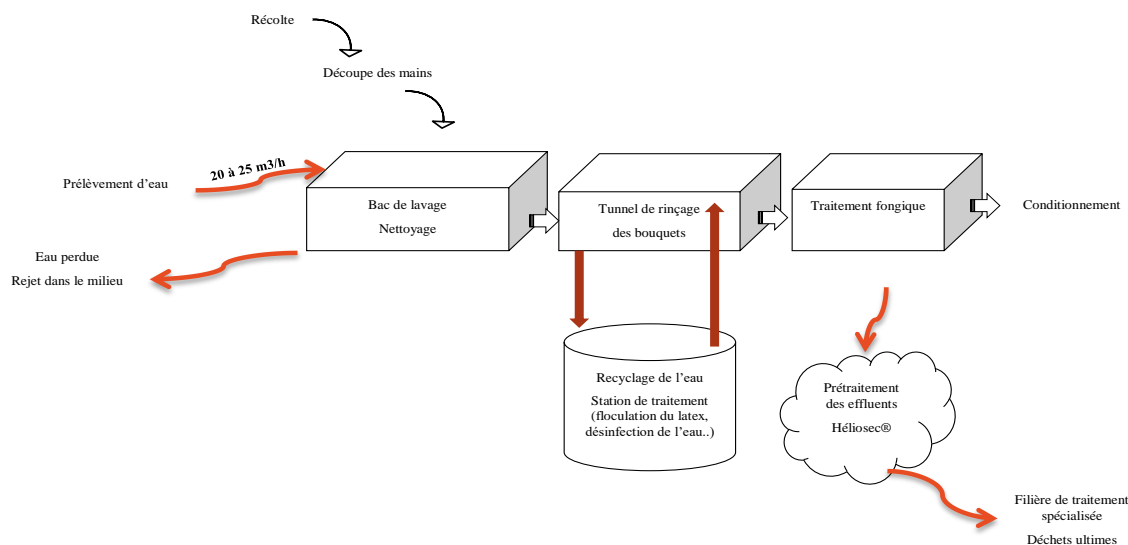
Récolte

Découpe des mains

20 à 25 m3/h

Prélèvement d'eau

Bac de lavage

Nettoyage

Tunnel de rinçage

des bouquets

Traitement fongique

Conditionnement

Eau perdue

Rejet dans le milieu

Recyclage de l'eau

Station de traitement (floculation du latex, désinfection de l'eau..)

Prétraitement des effluents

Héliosec®

Filière de traitement spécialisée

Déchets ultimes